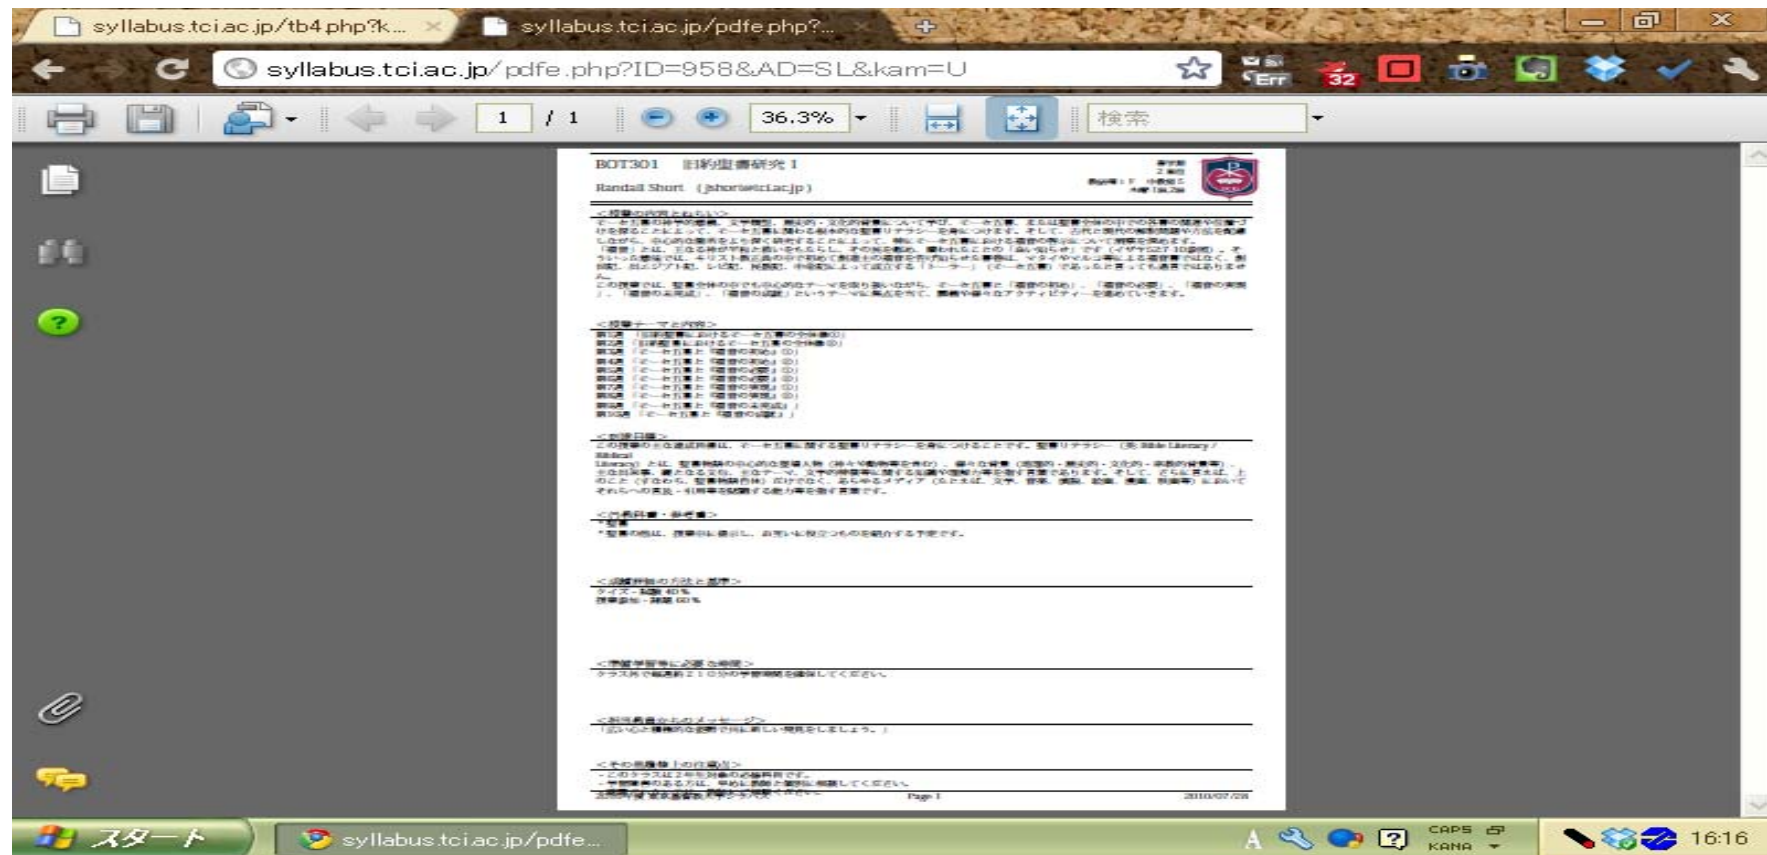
syllabus.tci.ac.jp/tb4.php?k...
syllabus.tci.ac.jp/pdfe.php?...

syllabus.tci.ac.jp/pdfe.php?ID=958&AD=SL&kam=U

Err
32

1 / 1
36.3%
検索

BOT301 旧約聖書研究 I
Randall Short (jshort@tci.ac.jp)

<授業の内容とねらい>
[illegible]

<授業テーマと内容>
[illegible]

<到達目標>
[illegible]

<教科書・参考書>
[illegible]

<成績評価の方法と基準>
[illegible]

<準備学習等に必要な時間>
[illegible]

<担当教員からのメッセージ>
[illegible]

<その他履修上の注意点>
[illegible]

Page 1
2010/07/28

スタート
syllabus.tci.ac.jp/pdfe...
CAPS
KANA
16:16